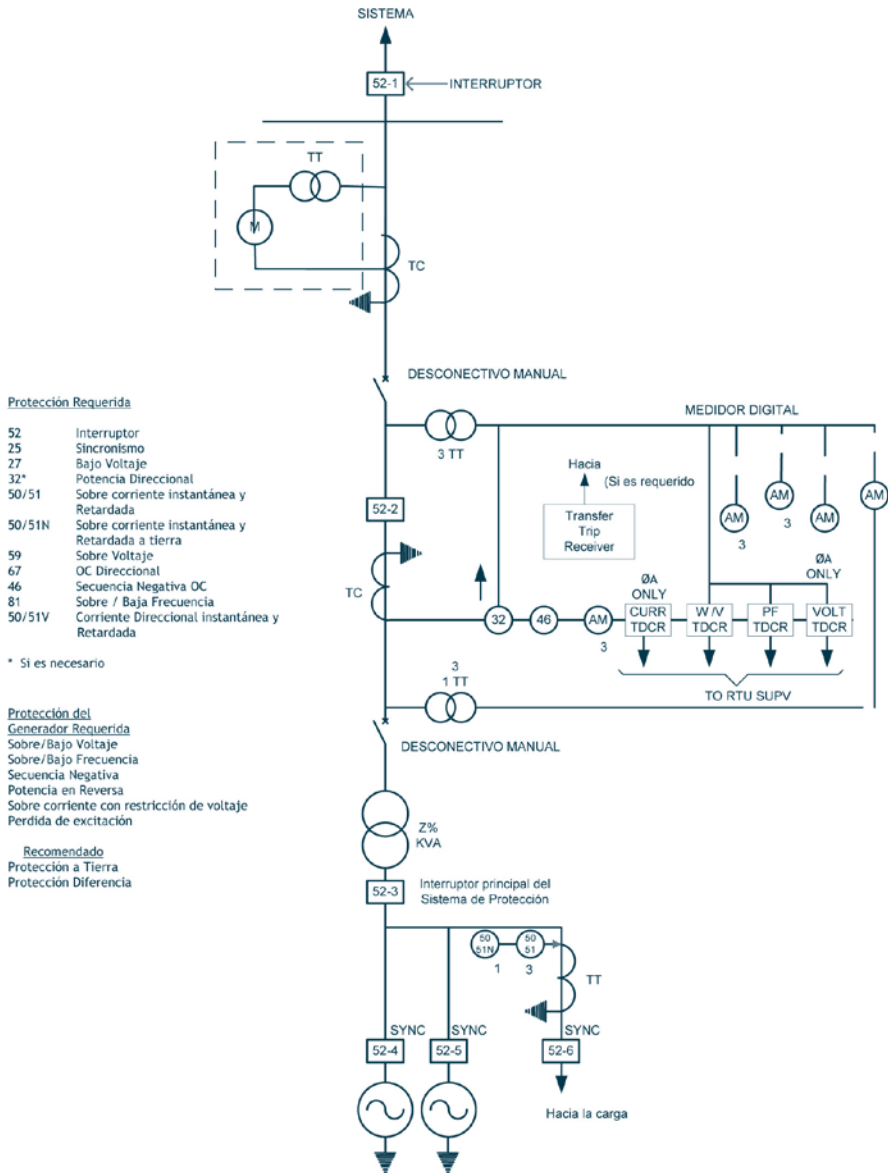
SISTEMA

52-1

INTERRUPTOR

TT

M

TC

DESCONECTIVO MANUAL

Protección Requerida

| | |
|---|---|
| 52 | Interruptor |
| 25 | Sincronismo |
| 27 | Bajo Voltaje |
| 32* | Potencia Direccional |
| 50/51 | Sobre corriente instantánea y Retardada |
| 50/51N | Sobre corriente instantánea y Retardada a tierra |
| 59 | Sobre Voltaje |
| 67 | OC Direccional |
| 46 | Secuencia Negativa OC |
| 81 | Sobre / Baja Frecuencia |
| 50/51V | Corriente Direccional instantánea y Retardada |

* Si es necesario

3 TT

MEDIDOR DIGITAL

Hacia

(Si es requerido

Transfer Trip Receiver

52-2

AM

AM

AM

AM

3

3

ØA ONLY

ØA ONLY

TC

32

46

AM

3

CURR TDCR

W /V TDCR

PF TDCR

VOLT TDCR

TO RTU SUPV

3

1 TT

DESCONECTIVO MANUAL

Protección del Generador Requerida
Sobre/Bajo Voltaje
Sobre/Bajo Frecuencia
Secuencia Negativa
Potencia en Reversa
Sobre corriente con restricción de voltaje
Perdida de excitación

Recomendado
Protección a Tierra
Protección Diferencia

Z%
KVA

52-3

Interruptor principal del Sistema de Protección

50 51N

50 51

1

3

TT

SYNC

SYNC

SYNC

52-4

52-5

52-6

Hacia la carga